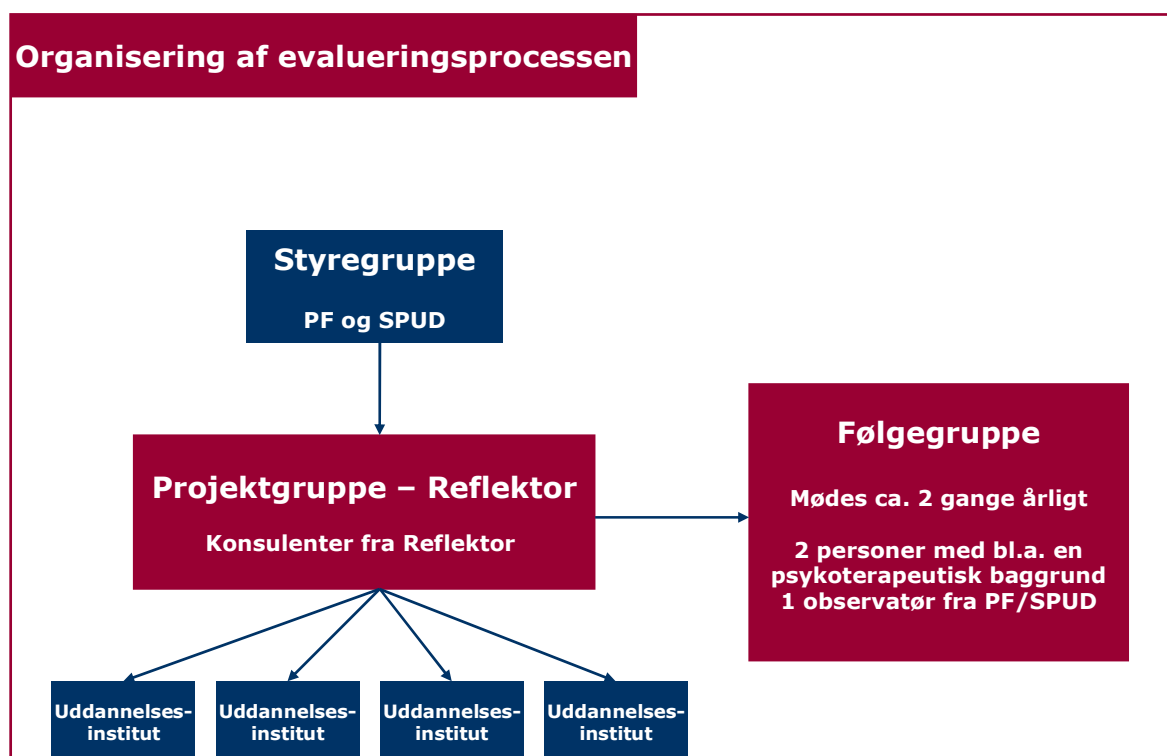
Organisering af evalueringsprocessen

Styregruppe

PF og SPUD

Projektgruppe – Reflektor

Konsulenter fra Reflektor

Følgegruppe

Mødes ca. 2 gange årligt

2 personer med bl.a. en psykoterapeutisk baggrund
1 observatør fra PF/SPUD

Uddannelses-institut

Uddannelses-institut

Uddannelses-institut

Uddannelses-institut